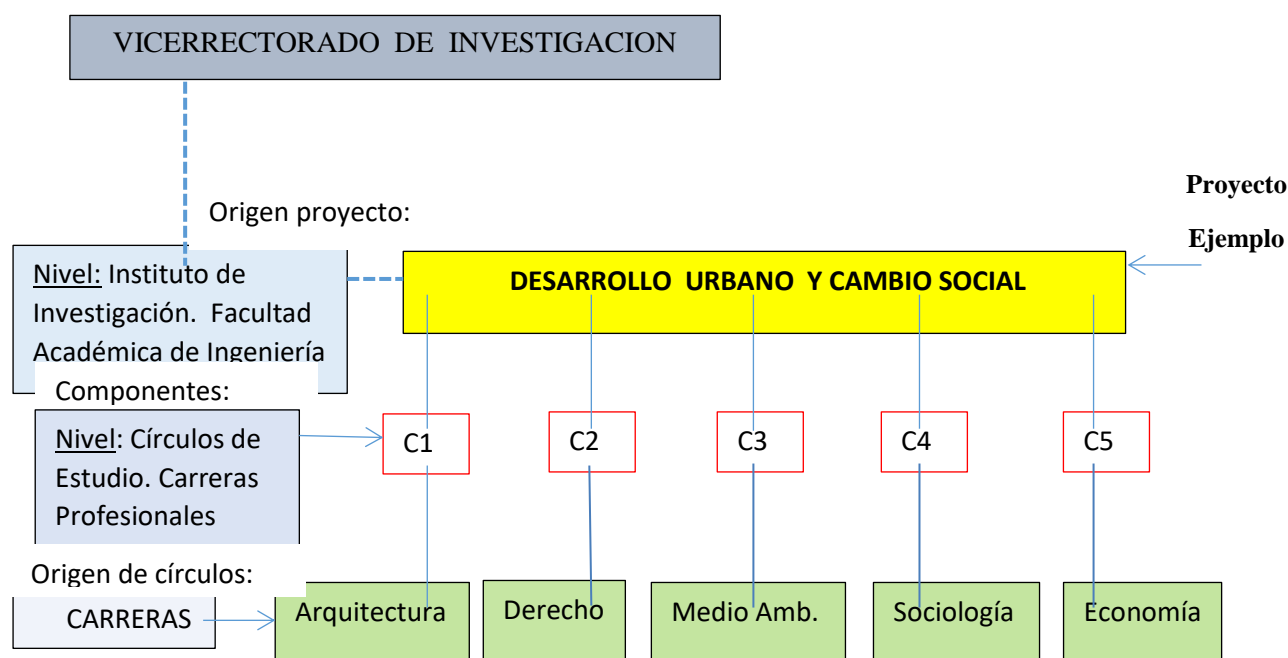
VICERRECTORADO DE INVESTIGACION

Origen proyecto:

Proyecto

Ejemplo

Nivel: Instituto de Investigación. Facultad Académica de Ingeniería

DESARROLLO URBANO Y CAMBIO SOCIAL

Componentes:

Nivel: Círculos de Estudio. Carreras Profesionales

C1

C2

C3

C4

C5

Origen de círculos:

CARRERAS

Arquitectura

Derecho

Medio Amb.

Sociología

Economía